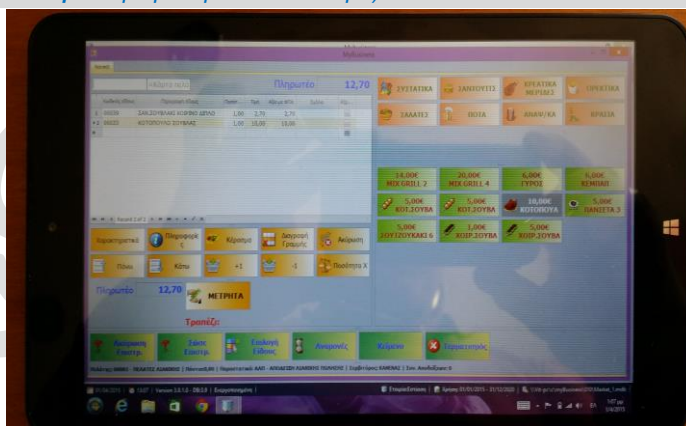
Πληρωτέο 12,70

ΣΥΣΤΑΤΙΚΑ | ΣΑΝΤΟΥΙΤΣ | ΚΡΕΑΤΙΚΑ ΜΕΡΙΔΕΣ | ΟΡΕΚΤΙΚΑ

ΣΑΛΑΤΕΣ | ΠΙΤΣΑ | ΑΝΑΨ/ΚΑ | ΓΛΥΚΑ

| | | | | | | |
|---|---|---|---|---|---|---|
| 1 | 00039 | ΣΑΛ.ΣΟΥΒΛΑΚΙ ΚΟΤΟΠΟΥΛΟ | 1,00 | 2,70 | 2,70 | |
| 2 | 00020 | ΚΟΤΟΠΟΥΛΟ ΣΟΥΒΛΑΣ | 1,00 | 10,00 | 10,00 | |

14,00€ MIX GRILL 2 | 20,00€ MIX GRILL 4 | 6,00€ ΓΥΡΟΣ | 6,00€ ΚΕΜΠΑΠ

5,00€ ΚΟΤ.ΣΟΥΒΛ | 5,00€ ΚΟΤ.ΣΟΥΒΛ | 10,00€ ΚΟΤΟΠΟΥΛ | 5,00€ ΠΑΝΣΕΤΑ 3

5,00€ ΛΟΥΚΑΝΙΚΟ | 5,00€ ΧΟΙΡ.ΣΟΥΒΛ | 5,00€ ΧΟΙΡ.ΣΟΥΒΛ

Χαρακτηριστικά | Πληροφορίες | Κέρασμα | Διαγραφή Γραμμής | Ακύρωση

Πάνω | Κάτω | +1 | -1 | Ποσότητα Χ

Πληρωτέο 12,70 | ΜΕΤΡΗΤΑ

Τραπέζι:

Ανάκληση Εκκρεμ. | Εκκρ. Εκκρεμ. | Επιλογή Είδους | Ανοιχτές | Κείμενο | Τερματισμός

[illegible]